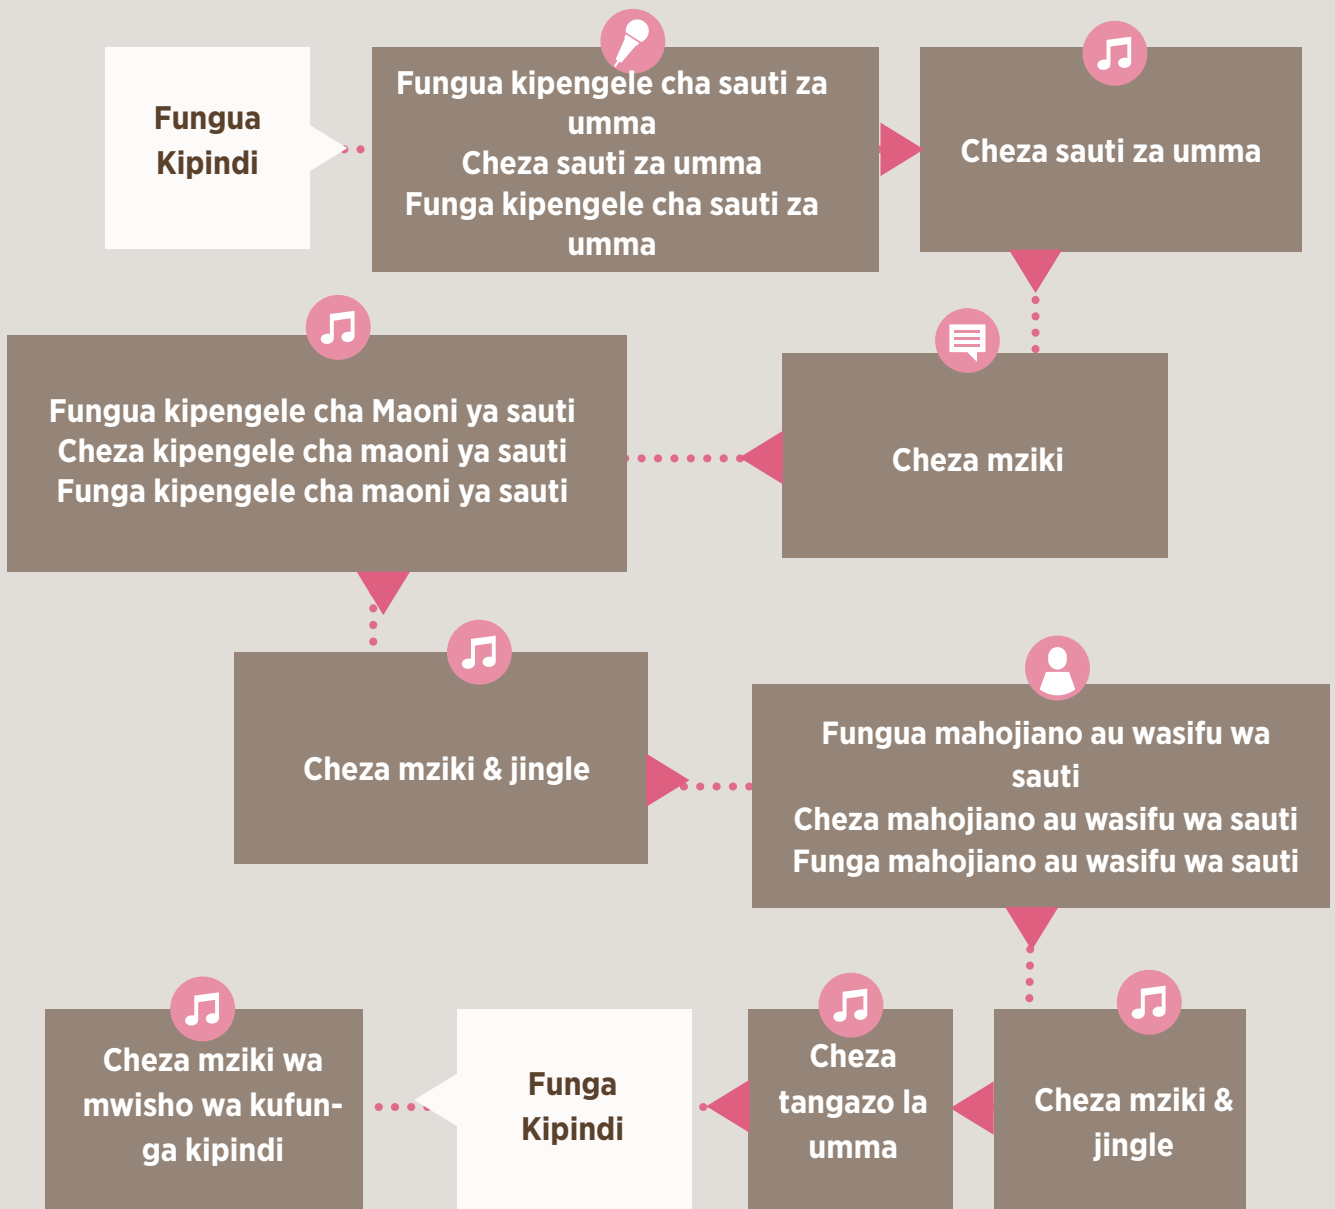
Fungua Kipindi

Fungua kipengele cha sauti za umma
Cheza sauti za umma
Funga kipengele cha sauti za umma

Cheza sauti za umma

Cheza mziki

Fungua kipengele cha Maoni ya sauti
Cheza kipengele cha maoni ya sauti
Funga kipengele cha maoni ya sauti

Cheza mziki & jingle

Fungua mahojiano au wasifu wa sauti
Cheza mahojiano au wasifu wa sauti
Funga mahojiano au wasifu wa sauti

Cheza mziki & jingle

Cheza tangazo la umma

Funga Kipindi

Cheza mziki wa mwisho wa kufunga kipindi